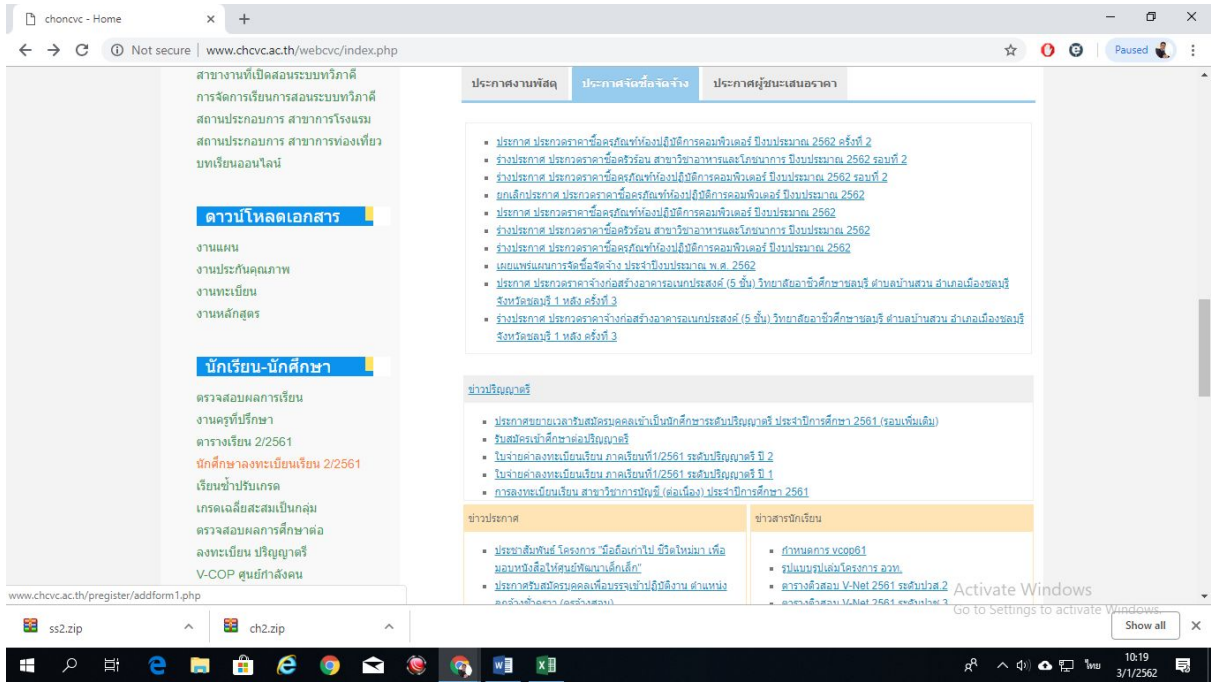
chonvc - Home × +

Not secure | www.chcvc.ac.th/webcvc/index.php

Paused

สาขางานที่เปิดสอนระบบทวิภาคี
การจัดการเรียนการสอนระบบทวิภาคี
สถานประกอบการ สาขาการโรงแรม
สถานประกอบการ สาขาการท่องเที่ยว
บทเรียนออนไลน์

ดาวน์โหลดเอกสาร

งานแผน
งานประกันคุณภาพ
งานทะเบียน
งานหลักสูตร

นักเรียน-นักศึกษา

ตรวจสอบผลการเรียน
งานครูที่ปรึกษา
ตารางเรียน 2/2561
นักศึกษาลงทะเบียนเรียน 2/2561
เรียนซ้ำปรับเกรด
เกรดเฉลี่ยสะสมเป็นกลุ่ม
ตรวจสอบผลการศึกษาต่อ
ลงทะเบียน ปริญญาตรี
V-COP ศูนย์กำลังคน

ประกาศงานพัสดุ | ประกาศจัดซื้อจัดจ้าง | ประกาศผู้ชนะเสนอราคา

- ประกาศ ประกวดราคาซื้อครุภัณฑ์ห้องปฏิบัติการคอมพิวเตอร์ ปีงบประมาณ 2562 ครั้งที่ 2
- ร่างประกาศ ประกวดราคาซื้อครัวร้อน สาขาวิชาอาหารและโภชนาการ ปีงบประมาณ 2562 รอบที่ 2
- ร่างประกาศ ประกวดราคาซื้อครุภัณฑ์ห้องปฏิบัติการคอมพิวเตอร์ ปีงบประมาณ 2562 รอบที่ 2
- ยกเลิกประกาศ ประกวดราคาซื้อครุภัณฑ์ห้องปฏิบัติการคอมพิวเตอร์ ปีงบประมาณ 2562
- ประกาศ ประกวดราคาซื้อครุภัณฑ์ห้องปฏิบัติการคอมพิวเตอร์ ปีงบประมาณ 2562
- ร่างประกาศ ประกวดราคาซื้อครัวร้อน สาขาวิชาอาหารและโภชนาการ ปีงบประมาณ 2562
- ร่างประกาศ ประกวดราคาซื้อครุภัณฑ์ห้องปฏิบัติการคอมพิวเตอร์ ปีงบประมาณ 2562
- เผยแพร่แผนการจัดซื้อจัดจ้าง ประจำปีงบประมาณ พ.ศ. 2562
- ประกาศ ประกวดราคาจ้างก่อสร้างอาคารอเนกประสงค์ (5 ชั้น) วิทยาลัยอาชีวศึกษาชลบุรี ตำบลบ้านสวน อำเภอเมืองชลบุรี จังหวัดชลบุรี 1 หลัง ครั้งที่ 3
- ร่างประกาศ ประกวดราคาจ้างก่อสร้างอาคารอเนกประสงค์ (5 ชั้น) วิทยาลัยอาชีวศึกษาชลบุรี ตำบลบ้านสวน อำเภอเมืองชลบุรี จังหวัดชลบุรี 1 หลัง ครั้งที่ 3

ข่าวปริญญาตรี

- ประกาศขยายเวลารับสมัครบุคคลเข้าเป็นนักศึกษาระดับปริญญาตรี ประจำปีการศึกษา 2561 (รอบเพิ่มเติม)
- รับสมัครเข้าศึกษาต่อปริญญาตรี
- ใบจ่ายค่าลงทะเบียนเรียน ภาคเรียนที่1/2561 ระดับปริญญาตรี ปี 2
- ใบจ่ายค่าลงทะเบียนเรียน ภาคเรียนที่1/2561 ระดับปริญญาตรี ปี 1
- การลงทะเบียนเรียน สาขาวิชาการบัญชี (ต่อเนื่อง) ประจำปีการศึกษา 2561

ข่าวประกาศ

- ประชาสัมพันธ์ โครงการ "มือถือเก่าไป ชีวิตใหม่มา เพื่อมอบหนังสือให้ศูนย์พัฒนาเด็กเล็ก"
- ประกาศรับสมัครบุคคลเพื่อบรรจุเข้าปฏิบัติงาน ตำแหน่ง ลูกจ้างชั่วคราว (ครูจ้างสอน)

ข่าวสารนักเรียน

- กำหนดการ vcop61
- รูปแบบรูปเล่มโครงการ อวท.
- ตารางติวสอบ V-Net 2561 ระดับปวส.2
- ตารางติวสอบ V-Net 2561 ระดับปวช.3

Activate Windows
Go to Settings to activate Windows.

www.chcvc.ac.th/pregister/addform1.php

ss2.zip
ch2.zip
Show all

ไทย 10:19 3/1/2562